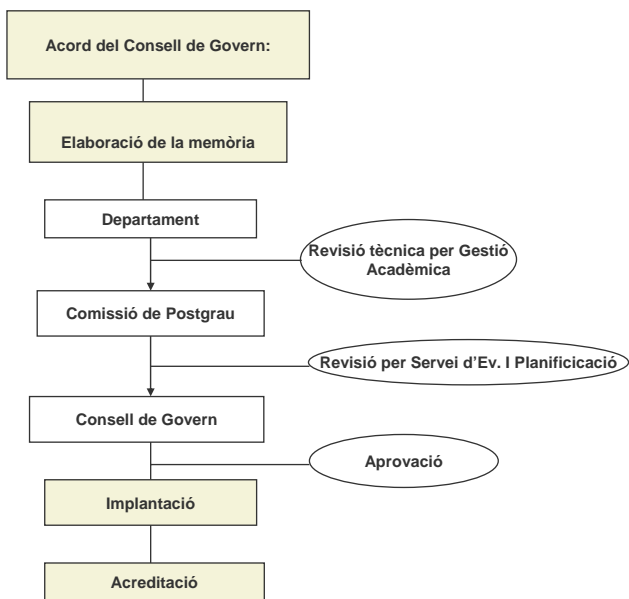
Acord del Consell de Govern:

Elaboració de la memòria

Departament

Revisió tècnica per Gestió Acadèmica

Comissió de Postgrau

Revisió per Servei d'Ev. I Planificicació

Consell de Govern

Aprovació

Implantació

Acreditació